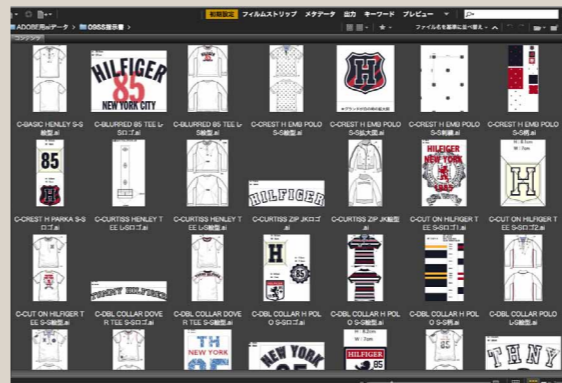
初期設定 フィルムストリップ メタデータ 出力 キーワード プレビュー

ADOBE用データ > OSSS指示書 >

ファイル名を基準に並べ替え

コンテンツ

HILFIGER
85
NEW YORK CITY

H

C-BASIC HENLEY S-S 線画.ai
C-BLURRED 85 TEE L-S ロゴ.ai
C-BLURRED 85 TEE L-S 線画.ai
C-CREST H EMB POLO S-S 線画.ai
C-CREST H EMB POLO S-S 拡大図.ai
C-CREST H EMB POLO S-S 刺繍.ai
C-CREST H EMB POLO S-S 柄.ai

85

HILFIGER

HILFIGER
NEW YORK
1985

H

C-CREST H PARKA S-S ロゴ.ai
C-CURTISS HENLEY TEE L-S ロゴ.ai
C-CURTISS HENLEY TEE L-S 線画.ai
C-CURTISS ZIP JK ロゴ.ai
C-CURTISS ZIP JK 線画.ai
C-CUT ON HILFIGER TEE S-S ロゴ.ai
C-CUT ON HILFIGER TEE S-S ロゴ2.ai

TMNY HILFIGER

H

85

C-CUT ON HILFIGER TEE S-S 線画.ai
C-DBL COLLAR DOVER TEE S-S ロゴ.ai
C-DBL COLLAR DOVER TEE S-S 線画.ai
C-DBL COLLAR H POLO S-S ロゴ.ai
C-DBL COLLAR H POLO S-S 線画.ai
C-DBL COLLAR H POLO S-S 柄.ai
C-DBL COLLAR POLO L-S 線画.ai

TH
NEW YORK
85

NEW YORK

HILFIGER

THNY